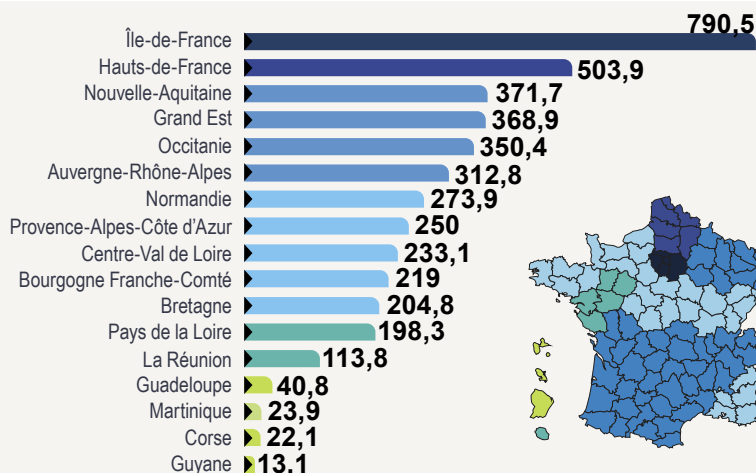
| Région | Valeur |
|---|---|
| Île-de-France | 790,5 |
| Hauts-de-France | 503,9 |
| Nouvelle-Aquitaine | 371,7 |
| Grand Est | 368,9 |
| Occitanie | 350,4 |
| Auvergne-Rhône-Alpes | 312,8 |
| Normandie | 273,9 |
| Provence-Alpes-Côte d'Azur | 250 |
| Centre-Val de Loire | 233,1 |
| Bourgogne Franche-Comté | 219 |
| Bretagne | 204,8 |
| Pays de la Loire | 198,3 |
| La Réunion | 113,8 |
| Guadeloupe | 40,8 |
| Martinique | 23,9 |
| Corse | 22,1 |
| Guyane | 13,1 |